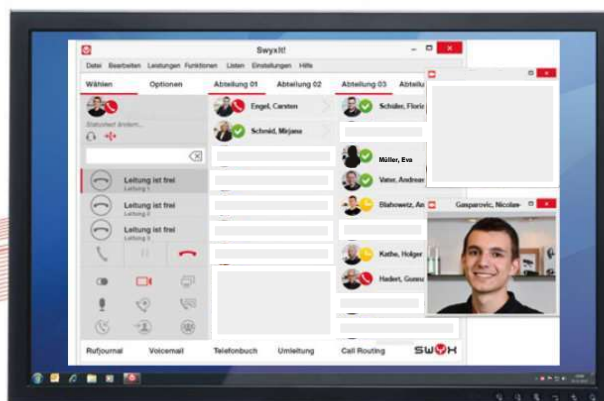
SwyxIt!

Datei Bearbeiten Leistungen Funktionen Listen Einstellungen Hilfe

Wählen Optionen

Abteilung 01 Abteilung 02 Abteilung 03 Abteilu

Engel, Carsten

Schmid, Mirjana

Schüler, Flori

Müller, Eva

Vater, Andreas

Blahowetz, An

Kathe, Holger

Hadert, Gunne

Gasparovic, Nicolas

Leitung ist frei
Leitung 1

Leitung ist frei
Leitung 2

Leitung ist frei
Leitung 3

Rufjournal Voicemail Telefonbuch Umleitung Call Routing SWYX